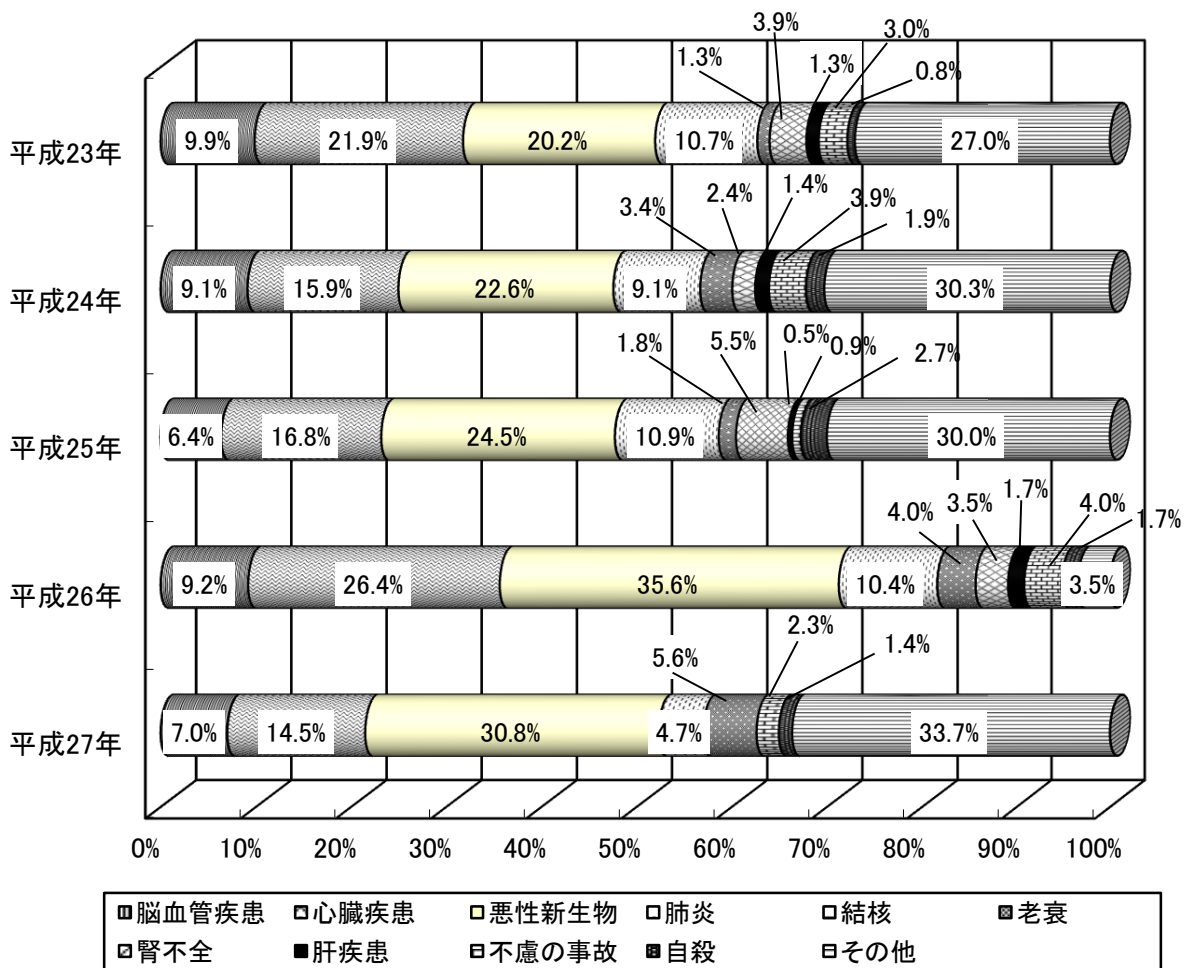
3.9%
1.3%
1.3%
3.0%
0.8%
平成23年
9.9%
21.9%
20.2%
10.7%
27.0%

3.4%
2.4%
1.4%
3.9%
1.9%
平成24年
9.1%
15.9%
22.6%
9.1%
30.3%

1.8%
5.5%
0.5%
0.9%
2.7%
平成25年
6.4%
16.8%
24.5%
10.9%
30.0%

4.0%
3.5%
1.7%
4.0%
1.7%
平成26年
9.2%
26.4%
35.6%
10.4%
3.5%

2.3%
5.6%
1.4%
平成27年
7.0%
14.5%
30.8%
4.7%
33.7%

0% 10% 20% 30% 40% 50% 60% 70% 80% 90% 100%

脳血管疾患 心臓疾患 悪性新生物 肺炎 結核 老衰
腎不全 肝疾患 不慮の事故 自殺 その他